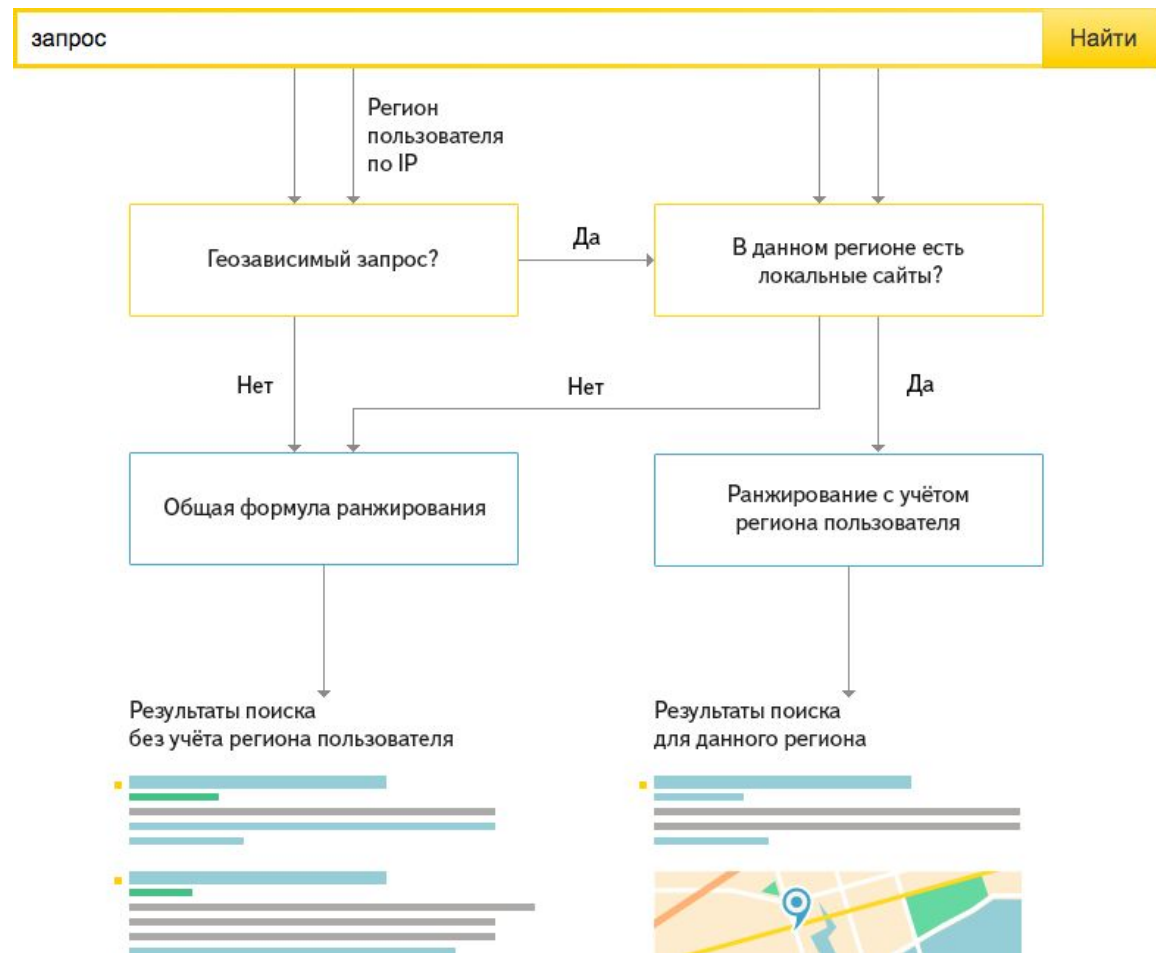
запрос

Найти

Регион пользователя по IP

Геозависимый запрос?

Да

В данном регионе есть локальные сайты?

Нет

Нет

Да

Общая формула ранжирования

Ранжирование с учётом региона пользователя

Результаты поиска без учёта региона пользователя

Результаты поиска для данного региона